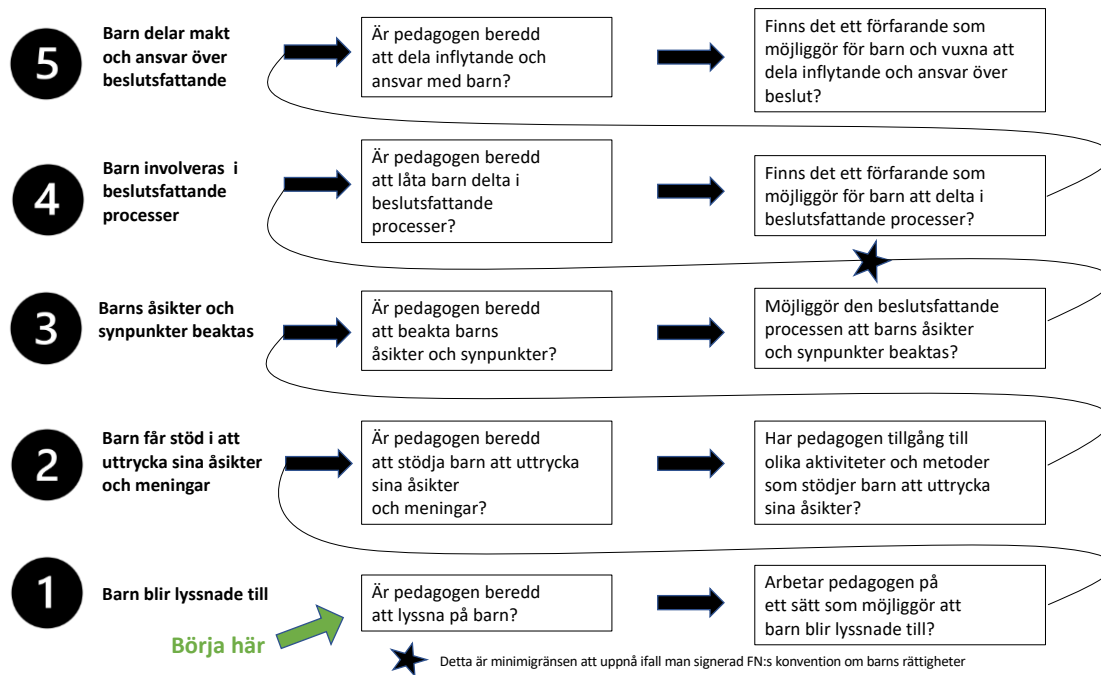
5

Barn delar makt och ansvar över beslutsfattande

Är pedagogen beredd att dela inflytande och ansvar med barn?

Finns det ett förfarande som möjliggör för barn och vuxna att dela inflytande och ansvar över beslut?

4

Barn involveras i beslutsfattande processer

Är pedagogen beredd att låta barn delta i beslutsfattande processer?

Finns det ett förfarande som möjliggör för barn att delta i beslutsfattande processer?

3

Barns åsikter och synpunkter beaktas

Är pedagogen beredd att beakta barns åsikter och synpunkter?

Möjliggör den beslutsfattande processen att barns åsikter och synpunkter beaktas?

2

Barn får stöd i att uttrycka sina åsikter och meningar

Är pedagogen beredd att stödja barn att uttrycka sina åsikter och meningar?

Har pedagogen tillgång till olika aktiviteter och metoder som stödjer barn att uttrycka sina åsikter?

1

Barn blir lyssnade till

Är pedagogen beredd att lyssna på barn?

Arbetar pedagogen på ett sätt som möjliggör att barn blir lyssnade till?

Börja här

Detta är minimigränsen att uppnå ifall man signerad FN:s konvention om barns rättigheter